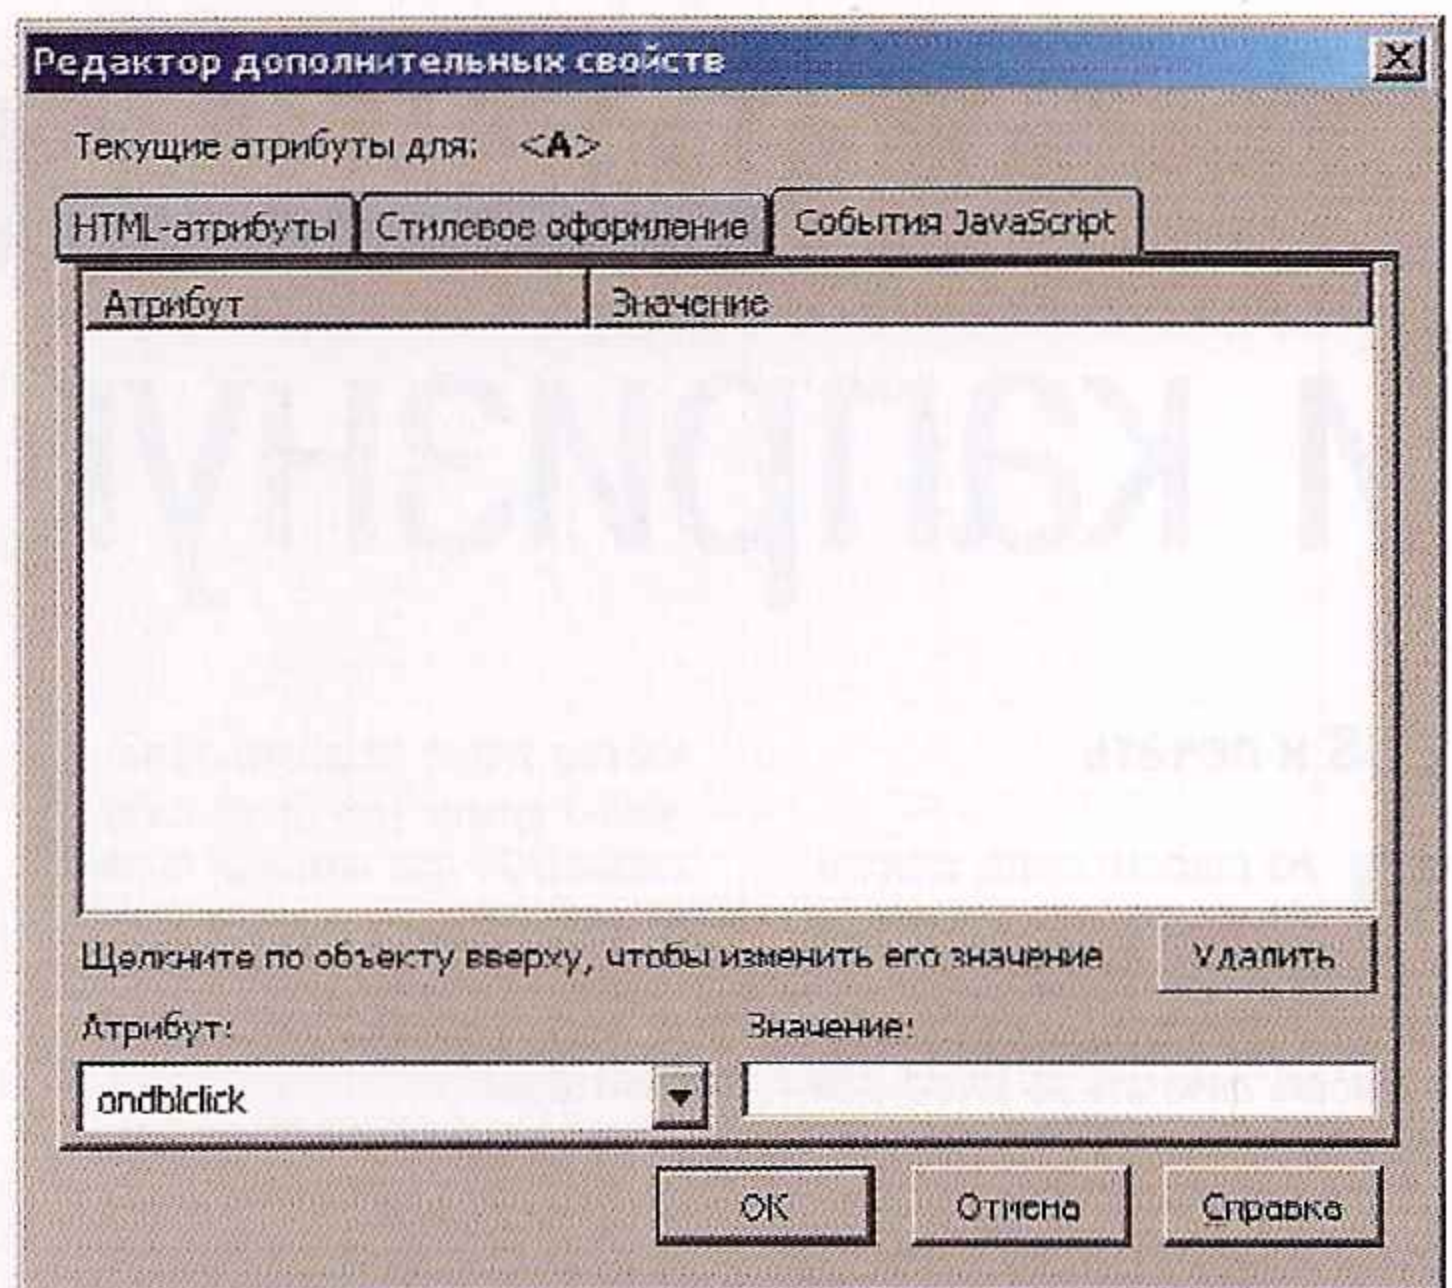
Редактор дополнительных свойств

X

Текущие атрибуты для: <A>

HTML-атрибуты

Стилевое оформление

События JavaScript

| Атрибут | Значение |
|---|---|

Щелкните по объекту вверху, чтобы изменить его значение

Удалить

Атрибут:

ondblclick

Значение:

OK

Отмена

Справка